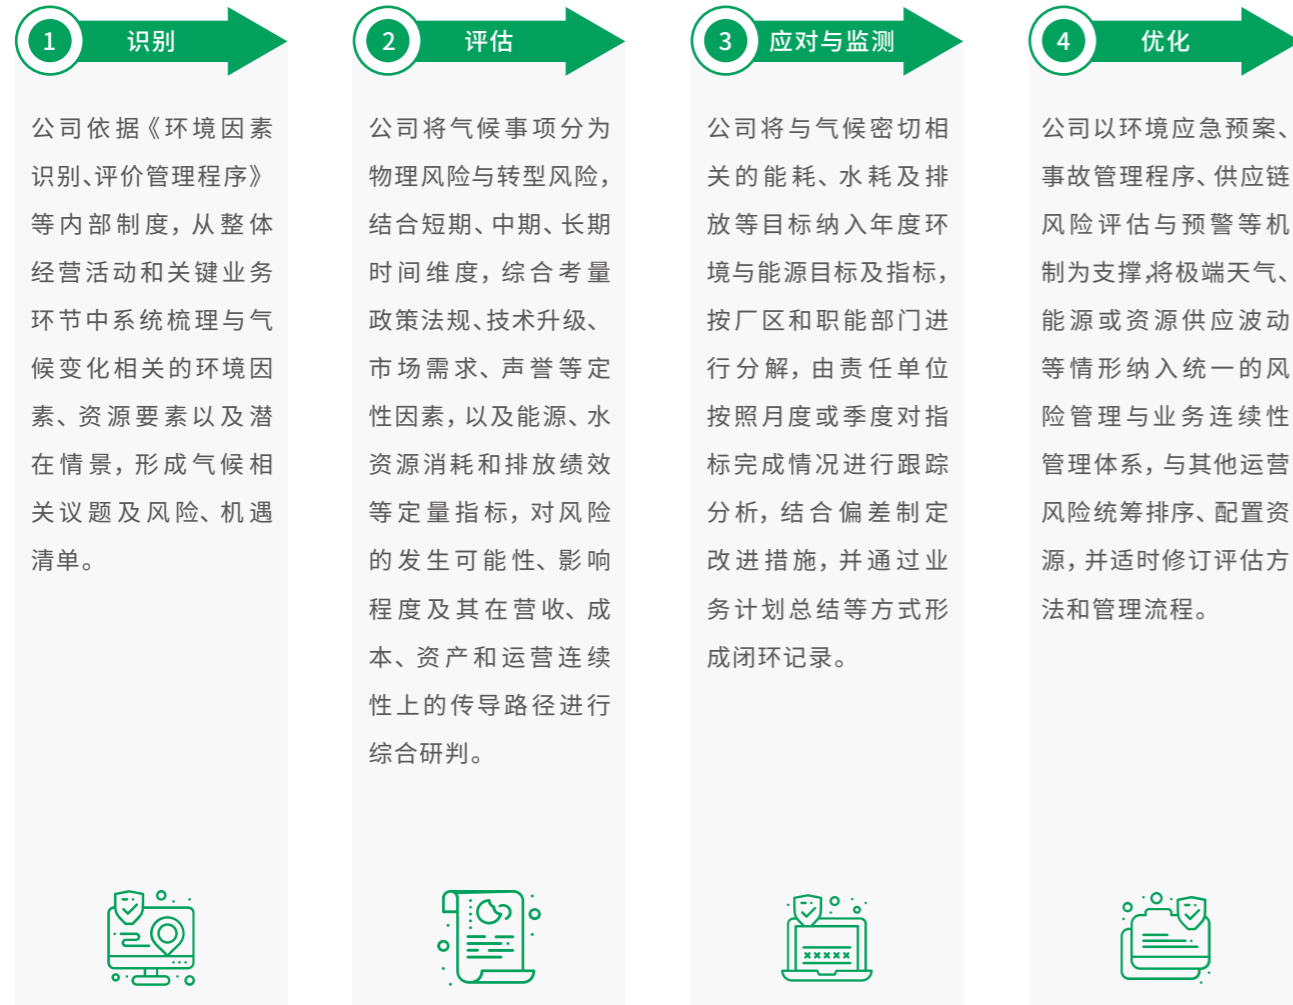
1 识别

公司依据《环境因素识别、评价管理程序》等内部制度，从整体经营活动和关键业务环节中系统梳理与气候变化相关的环境因素、资源要素以及潜在情景，形成气候相关议题及风险、机遇清单。

2 评估

公司将气候事项分为物理风险与转型风险，结合短期、中期、长期时间维度，综合考量政策法规、技术升级、市场需求、声誉等定性因素，以及能源、水资源消耗和排放绩效等定量指标，对风险的发生可能性、影响程度及其在营收、成本、资产和运营连续性上的传导路径进行综合研判。

3 应对与监测

公司将与气候密切相关的能耗、水耗及排放等目标纳入年度环境与能源目标及指标，按厂区和职能部门进行分解，由责任单位按照月度或季度对指标完成情况进行跟踪分析，结合偏差制定改进措施，并通过业务计划总结等方式形成闭环记录。

4 优化

公司以环境应急预案、事故管理程序、供应链风险评估与预警等机制为支撑，将极端天气、能源或资源供应波动等情形纳入统一的风险管理与业务连续性管理体系，与其他运营风险统筹排序、配置资源，并适时修订评估方法和管理流程。

*****